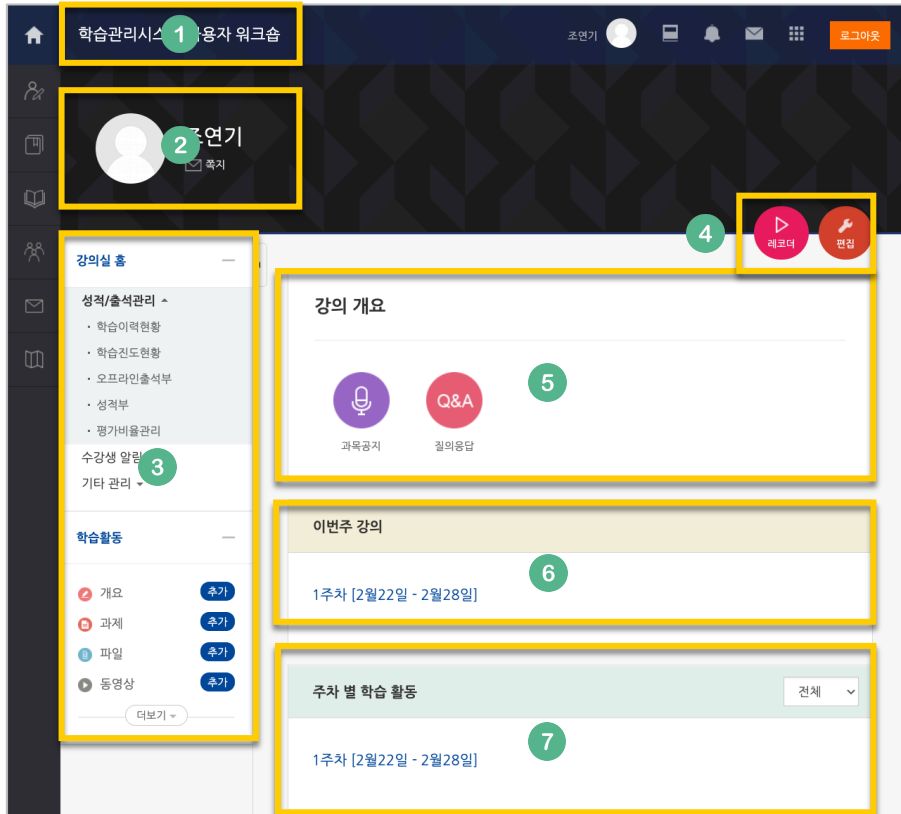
학습관리시스 1 용자 워크숍

조연기

로그아웃

2 조연기
쪽지

4
레코더
편집

강의실 홈

성적/출석관리
· 학습이력현황
· 학습진도현황
· 오프라인출석부
· 성적부
· 평가비율관리
수강생 알림 3
기타 관리

학습활동

개요 추가
과제 추가
파일 추가
동영상 추가
더보기

강의 개요

5

과목공지
Q&A
질의응답

이번주 강의

6

1주차 [2월22일 - 2월28일]

주차 별 학습 활동

전체

7

1주차 [2월22일 - 2월28일]